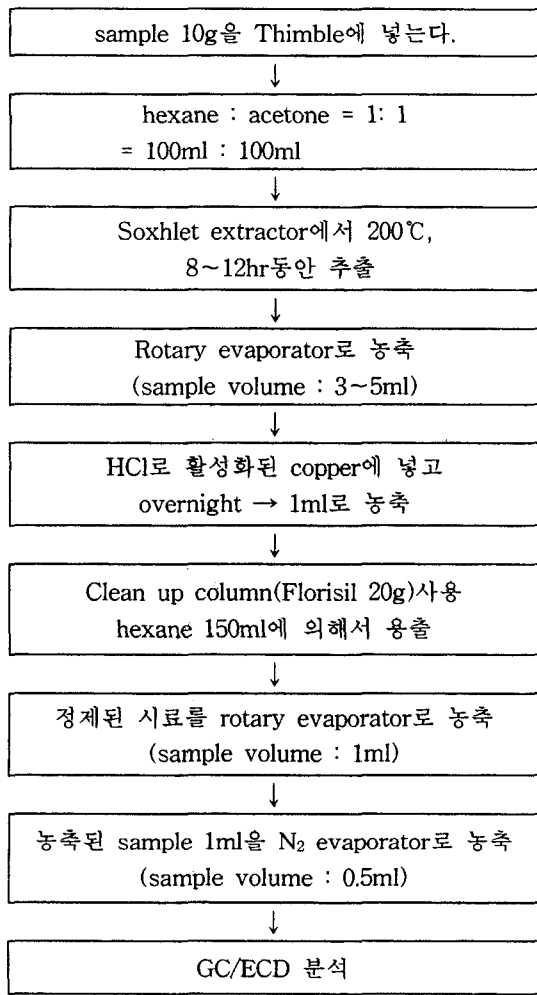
sample 10g을 Thimble에 넣는다.

↓

hexane : acetone = 1: 1
= 100ml : 100ml

↓

Soxhlet extractor에서 200℃,
8~12hr동안 추출

↓

Rotary evaporator로 농축
(sample volume : 3~5ml)

↓

HCl로 활성화된 copper에 넣고
overnight → 1ml로 농축

↓

Clean up column(Florisil 20g)사용
hexane 150ml에 의해서 용출

↓

정제된 시료를 rotary evaporator로 농축
(sample volume : 1ml)

↓

농축된 sample 1ml을 $N_2$ evaporator로 농축
(sample volume : 0.5ml)

↓

GC/ECD 분석